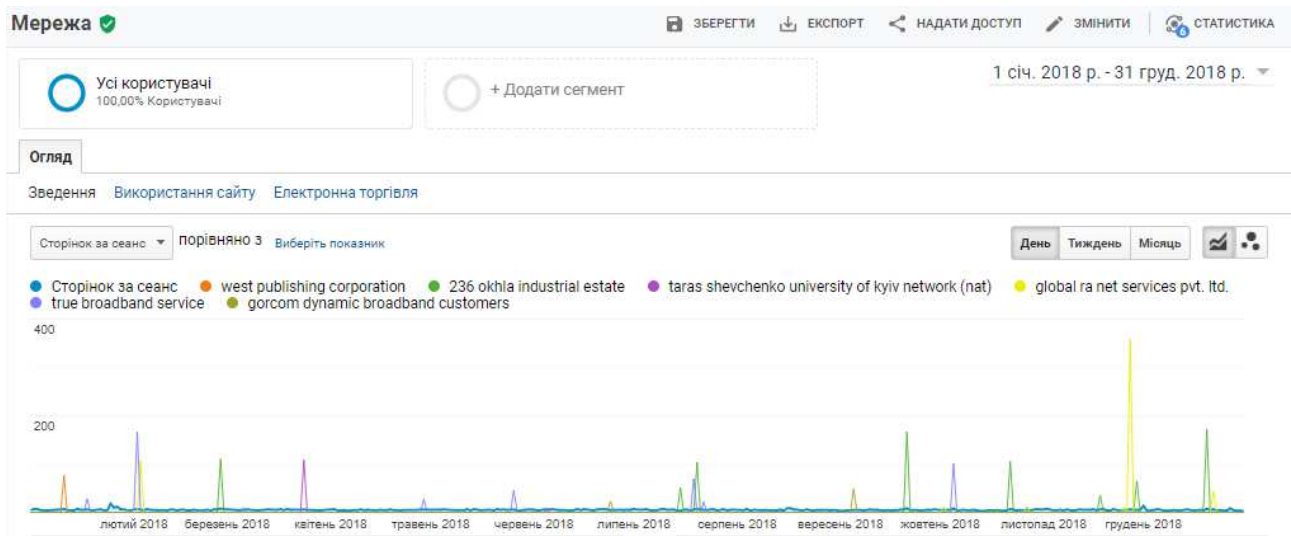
Мережа

ЗБЕРЕГТИ ЕКСПОРТ НАДАТИ ДОСТУП ЗМІНИТИ СТАТИСТИКА

Усі користувачі
100,00% Користувачі

+ Додати сегмент

1 січ. 2018 р. - 31 груд. 2018 р.

Огляд

Зведення Використання сайту Електронна торгівля

Сторінок за сеанс порівняно з Виберіть показник

День Тиждень Місяць

● Сторінок за сеанс ● west publishing corporation ● 236 okhla industrial estate ● taras shevchenko university of kyiv network (nat) ● global ra net services pvt. ltd. ● true broadband service ● gorcom dynamic broadband customers

400

200

лютий 2018 березень 2018 квітень 2018 травень 2018 червень 2018 липень 2018 серпень 2018 вересень 2018 жовтень 2018 листопад 2018 грудень 2018